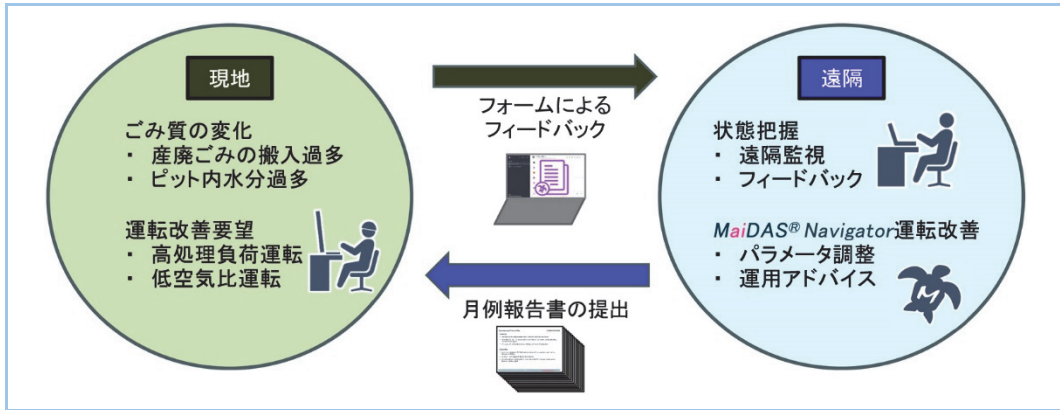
現地

ごみ質の変化
・ 産廃ごみの搬入過多
・ ピット内水分過多

運転改善要望
・ 高処理負荷運転
・ 低空気比運転

フォームによる
フィードバック

月例報告書の提出

遠隔

状態把握
・ 遠隔監視
・ フィードバック

MaiDAS® Navigator運転改善
・ パラメータ調整
・ 運用アドバイス